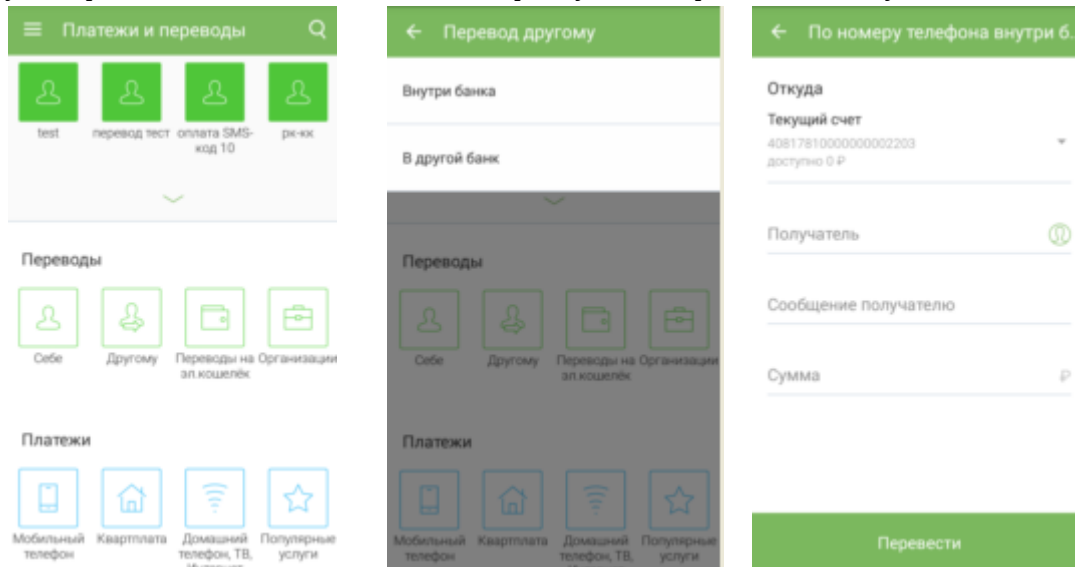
Платежи и переводы

test
перевод тест
оплата SMS-код 10
рк-кк

Переводы

Себе
Другому
Переводы на эл.кошелёк
Организации

Платежи

Мобильный телефон
Квартплата
Домашний телефон, ТВ, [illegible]
Популярные услуги

Перевод другому

Внутри банка

В другой банк

Переводы

Себе
Другому
Переводы на эл.кошелёк
Организации

Платежи

Мобильный телефон
Квартплата
Домашний телефон, ТВ,
Популярные услуги

По номеру телефона внутри б.

Откуда

Текущий счет
40817810000000002203
доступно 0 ₽

Получатель

Сообщение получателю

Сумма ₽

Перевести